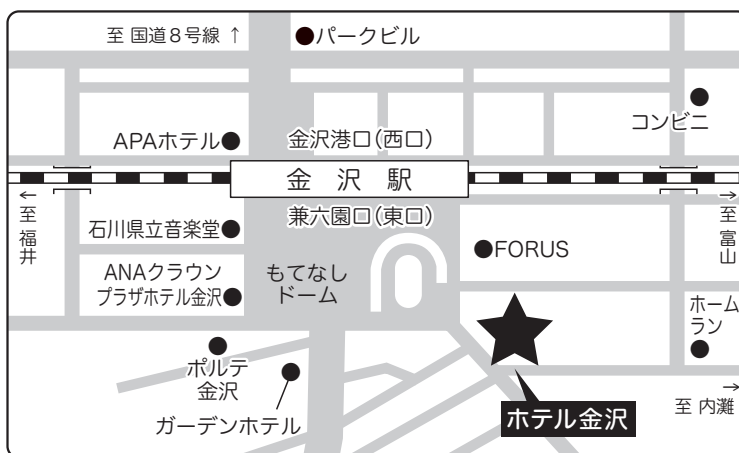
至 国道8号線 ↑
パークビル
コンビニ
APAホテル
金沢港口(西口)
金 沢 駅
← 至 福井
→ 至 富山
石川県立音楽堂
兼六園口(東口)
FORUS
ANAクラウンプラザホテル金沢
もてなしドーム
ホームラン
ポルテ金沢
ガーデンホテル
ホテル金沢
→ 至 内灘